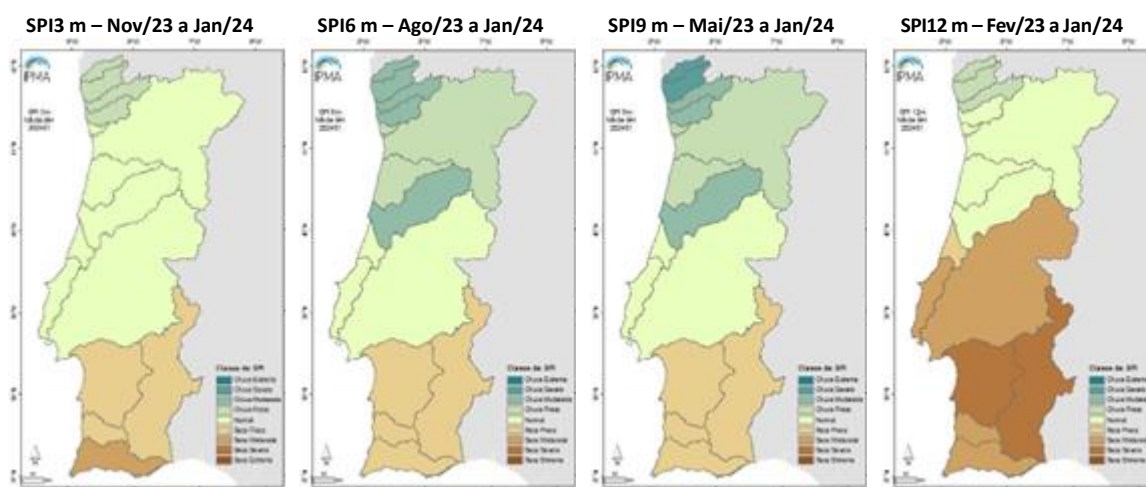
SPI3 m – Nov/23 a Jan/24

IPMA

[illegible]

Classe de SPI
Chuva Extrema
Chuva Severa
Chuva Moderada
Chuva Fraca
Normal
Seca Fraca
Seca Moderada
Seca Severa
Seca Extrema

SPI6 m – Ago/23 a Jan/24

IPMA

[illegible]

Classe de SPI
Chuva Extrema
Chuva Severa
Chuva Moderada
Chuva Fraca
Normal
Seca Fraca
Seca Moderada
Seca Severa
Seca Extrema

SPI9 m – Mai/23 a Jan/24

IPMA

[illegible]

Classe de SPI
Chuva Extrema
Chuva Severa
Chuva Moderada
Chuva Fraca
Normal
Seca Fraca
Seca Moderada
Seca Severa
Seca Extrema

SPI12 m – Fev/23 a Jan/24

IPMA

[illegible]

Classe de SPI
Chuva Extrema
Chuva Severa
Chuva Moderada
Chuva Fraca
Normal
Seca Fraca
Seca Moderada
Seca Severa
Seca Extrema